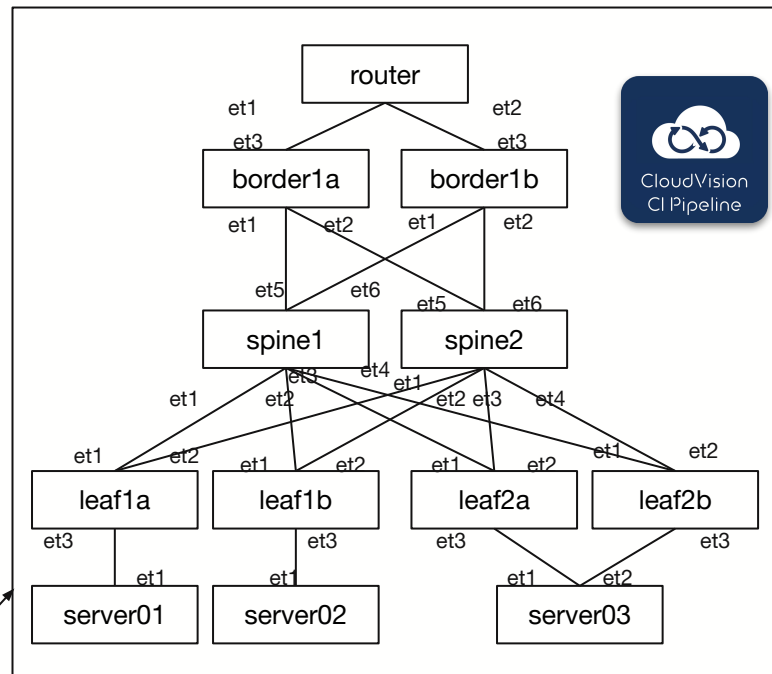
router
et1
et2
et3
et3
border1a
border1b
CloudVision
CI Pipeline
et1
et2
et1
et2
et5
et6
et5
et6
spine1
spine2
et3
et4
et1
et1
et2
et2
et3
et4
et1
et2
et1
et2
et1
et2
et1
et2
leaf1a
leaf1b
leaf2a
leaf2b
et3
et3
et3
et3
et1
et1
et1
et2
server01
server02
server03